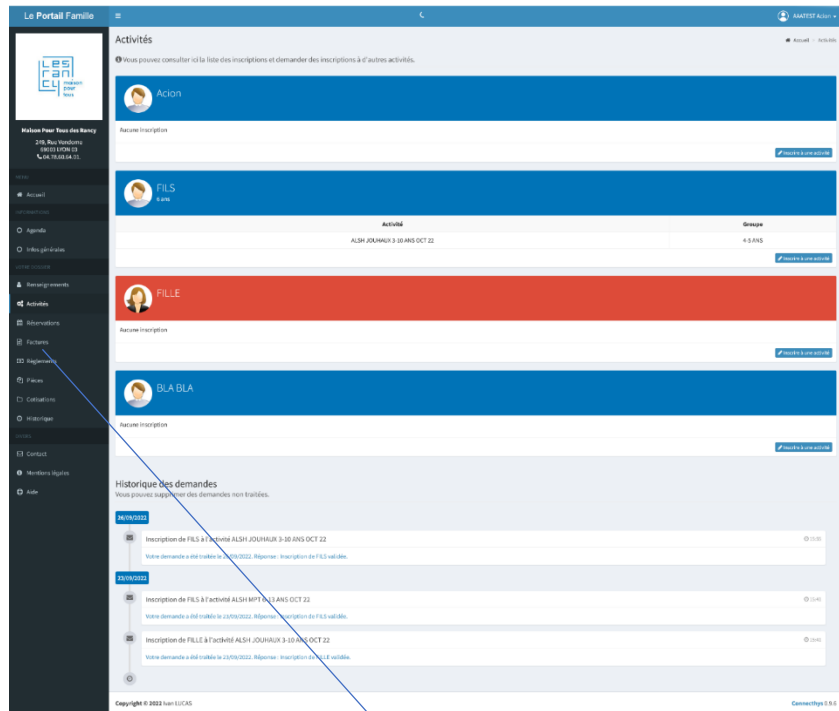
Le Portail Famille

AAATEST Acion

Activités

Accueil > Activités

Vous pouvez consulter ici la liste des inscriptions et demander des inscriptions à d'autres activités.

LES RANCY maison pour tous

Maison Pour Tous des Rancy

249, Rue Vendome 69003 LYON 03 04.78.60.64.01

MENU

Accueil

INFORMATIONS

Agenda

Infos générales

VOTRE DOSSIER

Renseignements

Activités

Réservations

Factures

Règlements

Pièces

Cotisations

Historique

DIVERS

Contact

Mentions légales

Aide

Acion

Aucune inscription

Inscrire à une activité

FILS

6 ans

| Activité | Groupe |
|---|---|
| ALSH JOUHAUX 3-10 ANS OCT 22 | 4-5 ANS |

Inscrire à une activité

FILLE

Aucune inscription

Inscrire à une activité

BLA BLA

Aucune inscription

Inscrire à une activité

Historique des demandes

Vous pouvez supprimer des demandes non traitées.

26/09/2022

Inscription de FILS à l'activité ALSH JOUHAUX 3-10 ANS OCT 22

15:30

Votre demande a été traitée le 26/09/2022. Réponse : Inscription de FILS validée.

23/09/2022

Inscription de FILS à l'activité ALSH MPT 6-13 ANS OCT 22

15:40

Votre demande a été traitée le 23/09/2022. Réponse : Inscription de FILS validée.

Inscription de FILLE à l'activité ALSH JOUHAUX 3-10 ANS OCT 22

15:40

Votre demande a été traitée le 23/09/2022. Réponse : Inscription de FILLE validée.

Copyright © 2022 Ivan LUCAS

Connecthys 0.9.6